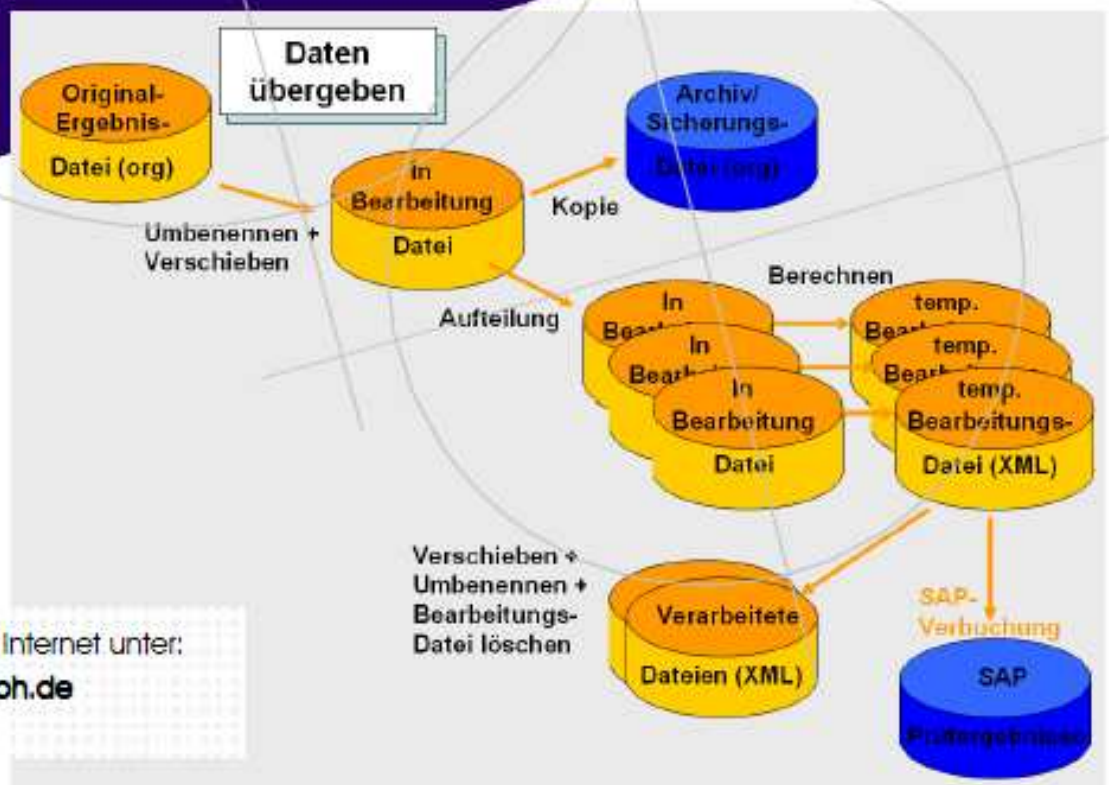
Daten übergeben

Original-Ergebnis-Datei (org)

Umbenennen + Verschieben

In Bearbeitung Datei

Kopie

Archiv/ Sicherungs-Datei (org)

Aufteilung

Berechnen

In Bear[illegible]

In Bear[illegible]

In Bearbeitung Datei

temp. Bea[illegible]

temp. Bear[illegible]

temp. Bearbeitungs-Datei (XML)

Verschieben + Umbenennen + Bearbeitungs-Datei löschen

Verarbeitete Dateien (XML)

SAP-Verbuchung

SAP Prüfergebnisse

Internet unter:

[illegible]oh.de